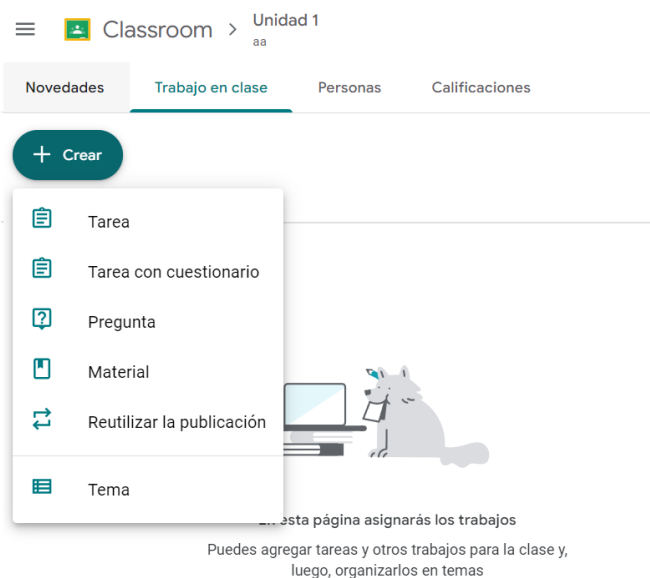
Classroom > Unidad 1
aa

Novedades
Trabajo en clase
Personas
Calificaciones

+ Crear

Tarea
Tarea con cuestionario
Pregunta
Material
Reutilizar la publicación
Tema

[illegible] esta página asignarás los trabajos

Puedes agregar tareas y otros trabajos para la clase y, luego, organizarlos en temas